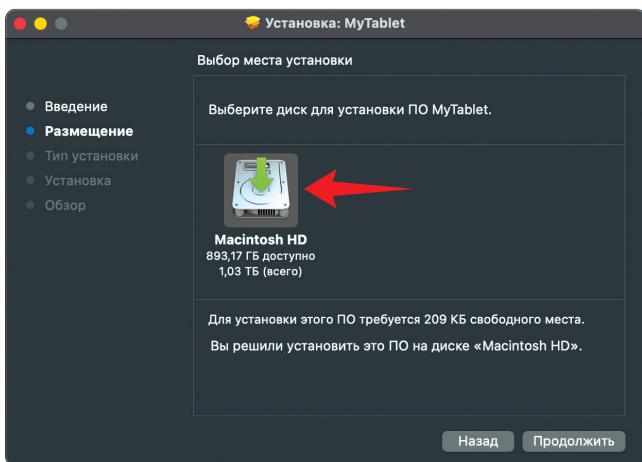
Установка: MyTablet

Выбор места установки

Введение
Размещение
Тип установки
Установка
Обзор

Выберите диск для установки ПО MyTablet.

Macintosh HD
893,17 ГБ доступно
1,03 ТБ (всего)

Для установки этого ПО требуется 209 КБ свободного места.

Вы решили установить это ПО на диске «Macintosh HD».

Назад
Продолжить